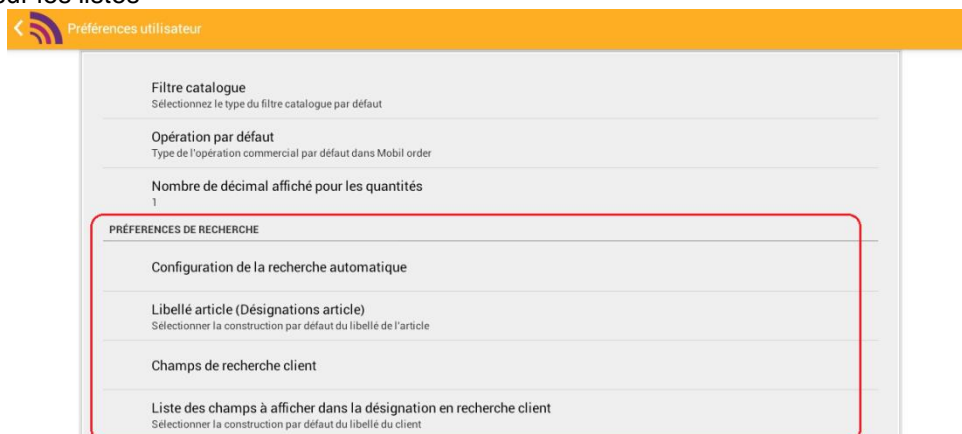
Préférences utilisateur

Filtre catalogue
Sélectionnez le type du filtre catalogue par défaut

Opération par défaut
Type de l'opération commercial par défaut dans Mobil order

Nombre de décimal affiché pour les quantités
1

PRÉFÉRENCES DE RECHERCHE

Configuration de la recherche automatique

Libellé article (Désignations article)
Sélectionner la construction par défaut du libellé de l'article

Champs de recherche client

Liste des champs à afficher dans la désignation en recherche client
Sélectionner la construction par défaut du libellé du client